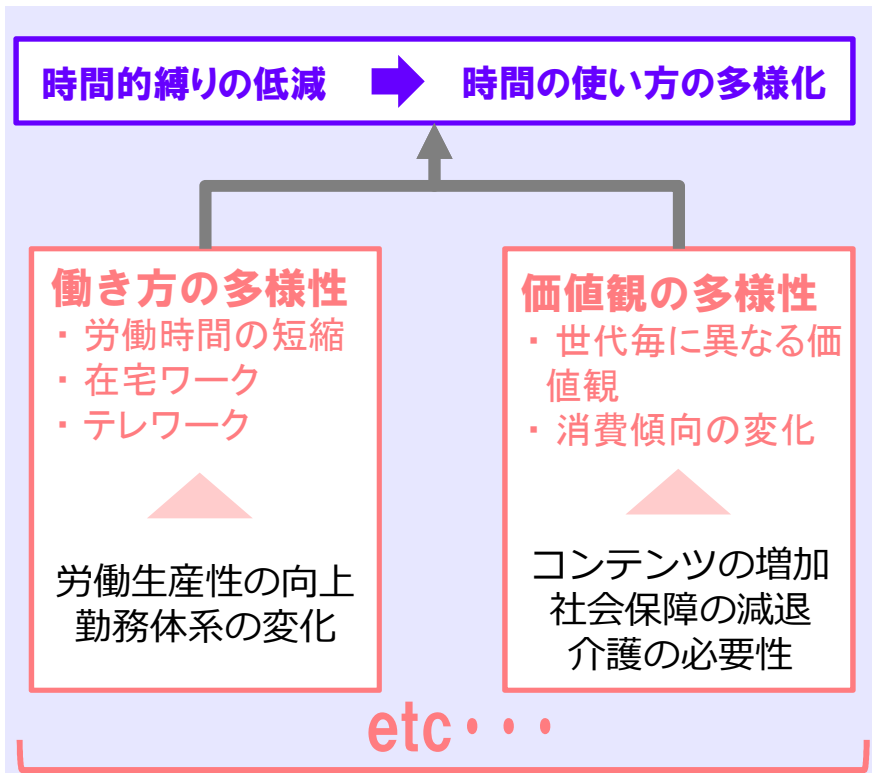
時間的縛りの低減　時間の使い方の多様化

働き方の多様性
・労働時間の短縮
・在宅ワーク
・テレワーク

労働生産性の向上
勤務体系の変化

価値観の多様性
・世代毎に異なる価値観
・消費傾向の変化

コンテンツの増加
社会保障の減退
介護の必要性

etc・・・